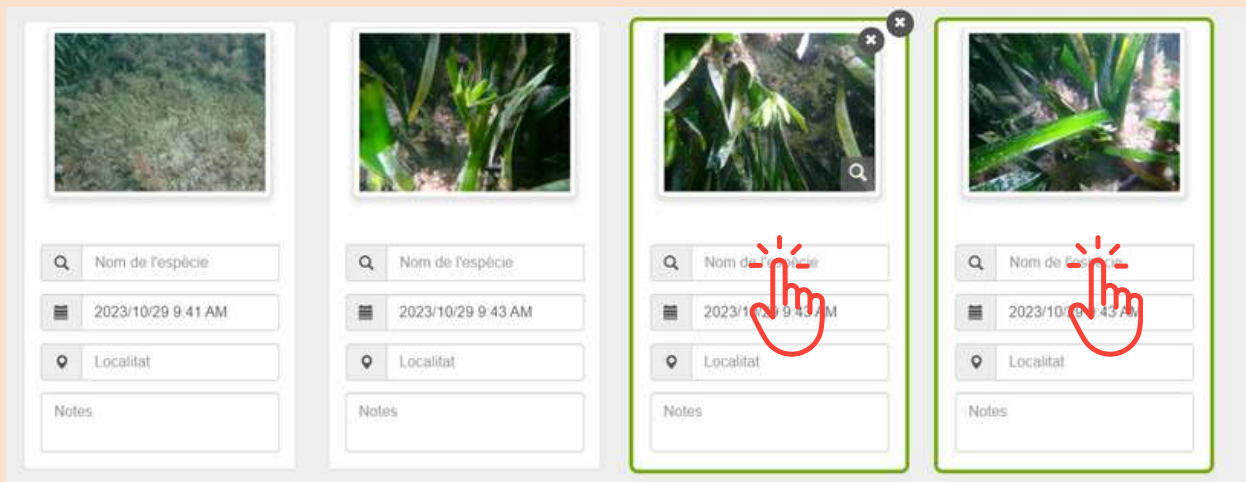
Nom de l'espècie

2023/10/29 9:41 AM

Localitat

Notes

Nom de l'espècie

2023/10/29 9:43 AM

Localitat

Notes

Nom de l'espècie

2023/10/29 9:43 AM

Localitat

Notes

Nom de l'espècie

2023/10/29 9:43 AM

Localitat

Notes